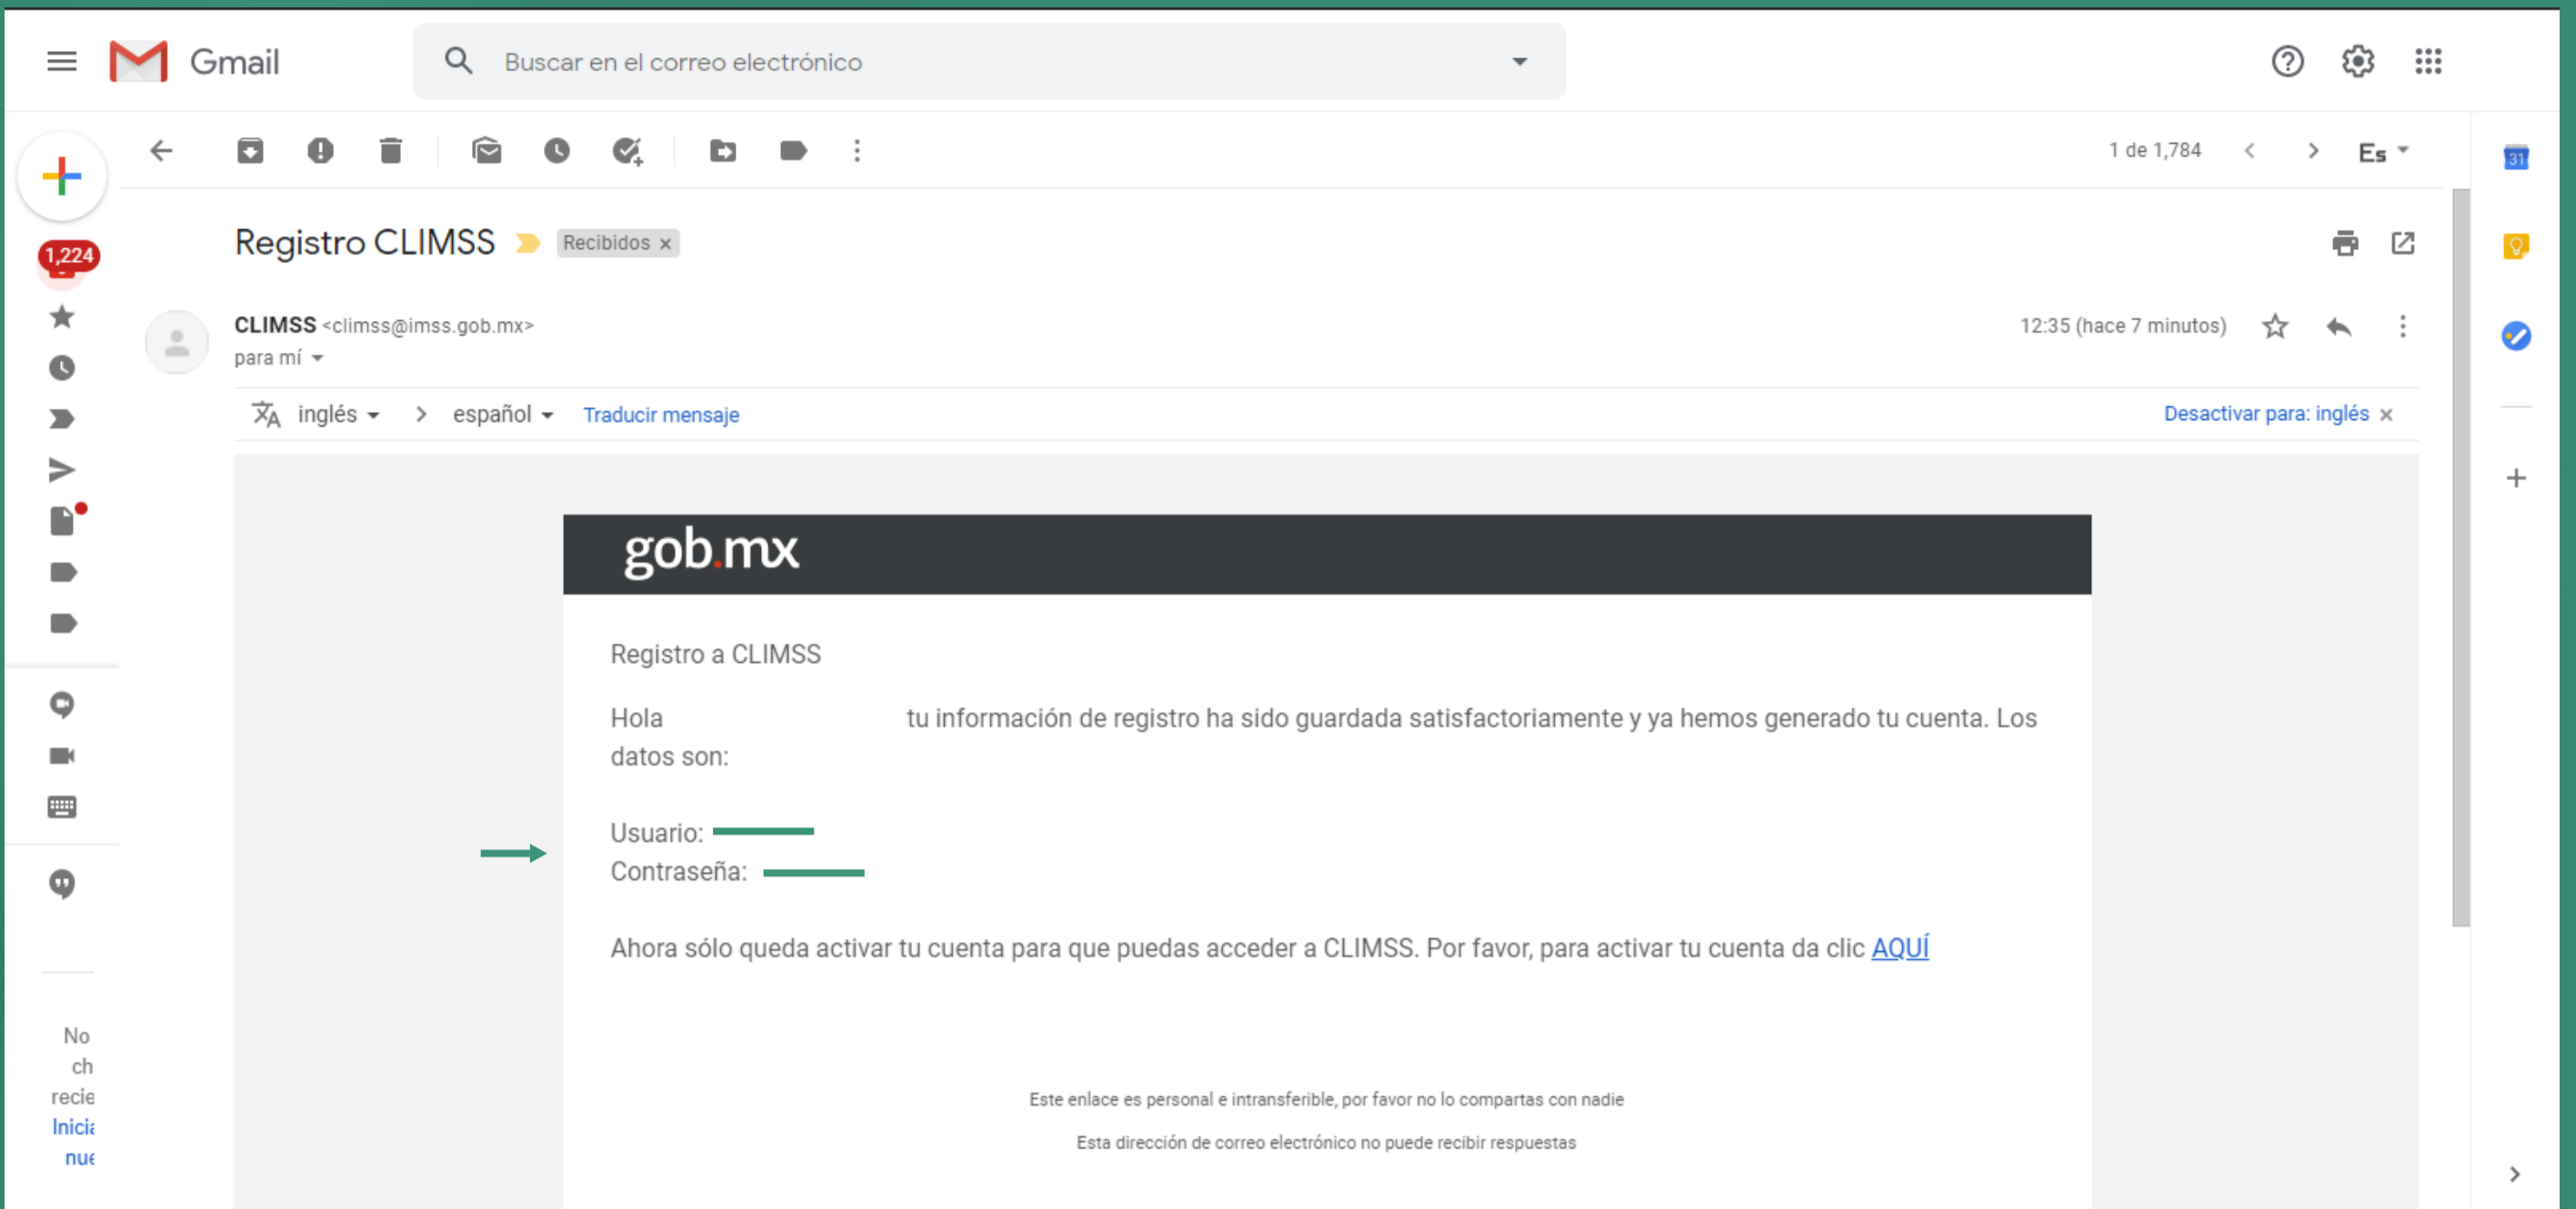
Gmail

Buscar en el correo electrónico

1,224

1 de 1,784

Es

Registro CLIMSS

Recibidos ×

CLIMSS <climss@imss.gob.mx>

para mí

12:35 (hace 7 minutos)

inglés > español Traducir mensaje

Desactivar para: inglés ×

gob.mx

Registro a CLIMSS

Hola tu información de registro ha sido guardada satisfactoriamente y ya hemos generado tu cuenta. Los datos son:

Usuario:
Contraseña:

Ahora sólo queda activar tu cuenta para que puedas acceder a CLIMSS. Por favor, para activar tu cuenta da clic AQUÍ

Este enlace es personal e intransferible, por favor no lo compartas con nadie

Esta dirección de correo electrónico no puede recibir respuestas

No
ch
recie
Inici
nue